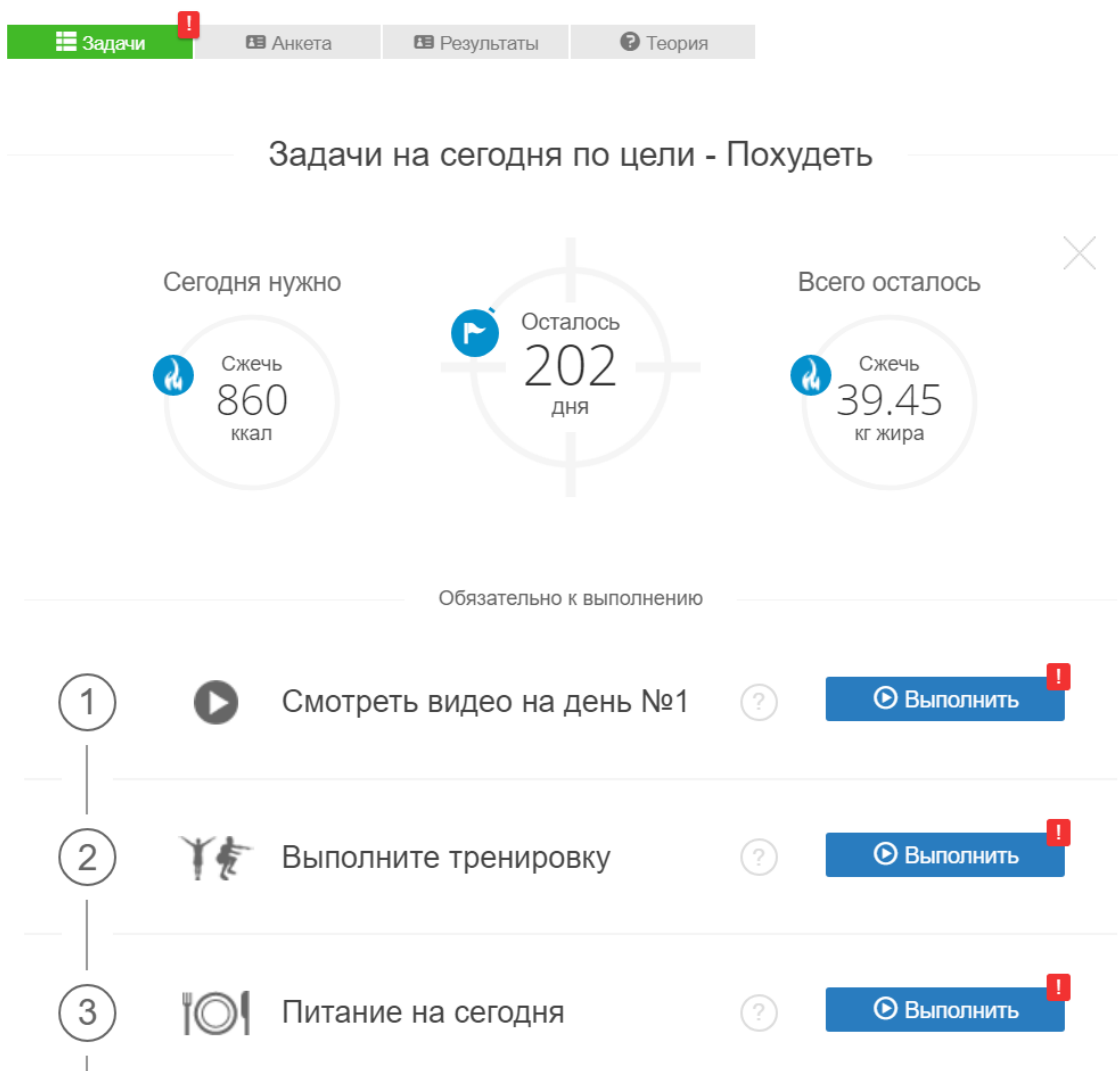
Задачи !
Анкета
Результаты
Теория

Задачи на сегодня по цели - Похудеть

Сегодня нужно
Сжечь
860
ккал

Осталось
202
дня

Всего осталось
Сжечь
39.45
кг жира

Обязательно к выполнению

1 Смотреть видео на день №1 ? Выполнить !

2 Выполните тренировку ? Выполнить !

3 Питание на сегодня ? Выполнить !